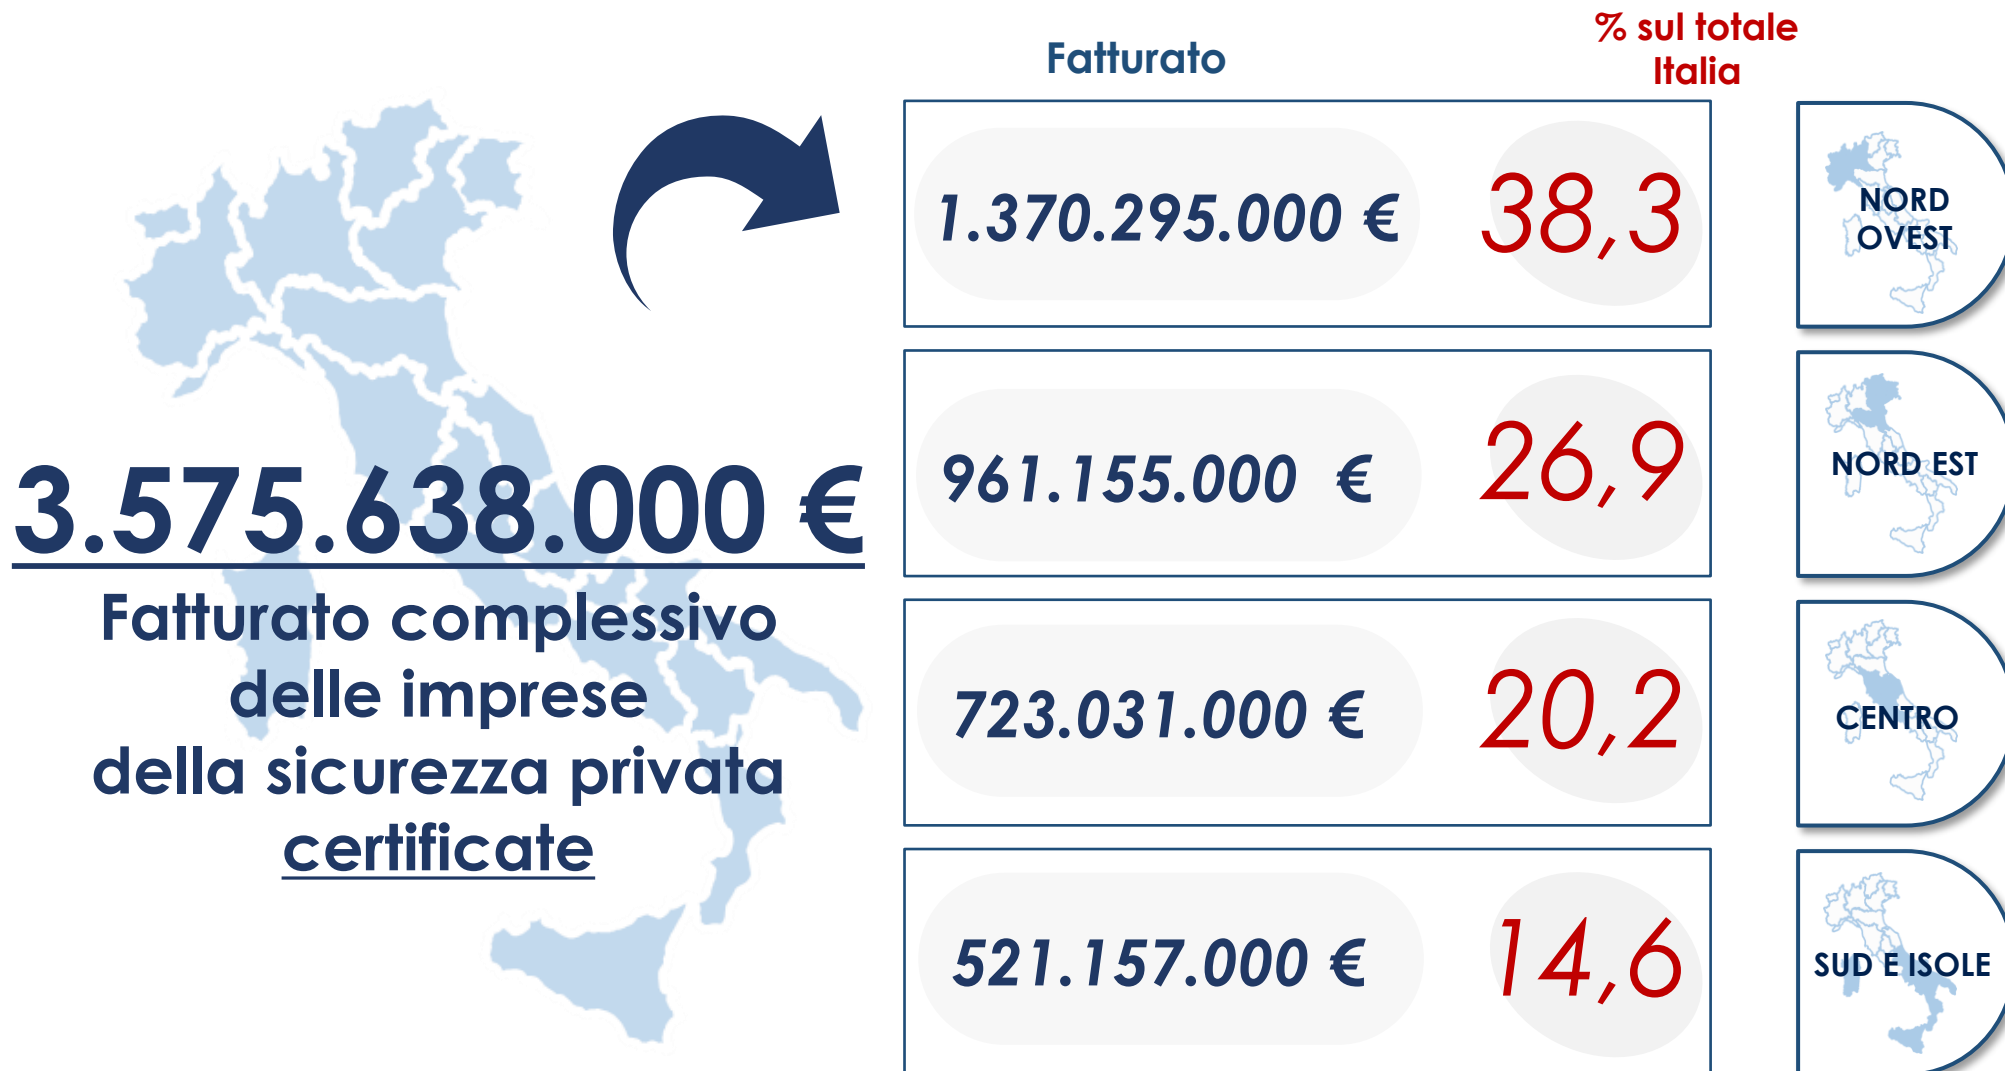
Fatturato

% sul totale Italia

3.575.638.000 €

Fatturato complessivo delle imprese della sicurezza privata certificate

| Fatturato | % sul totale Italia | |
|---|---|---|
| 1.370.295.000 € | 38,3 | NORD OVEST |
| 961.155.000 € | 26,9 | NORD EST |
| 723.031.000 € | 20,2 | CENTRO |
| 521.157.000 € | 14,6 | SUD E ISOLE |